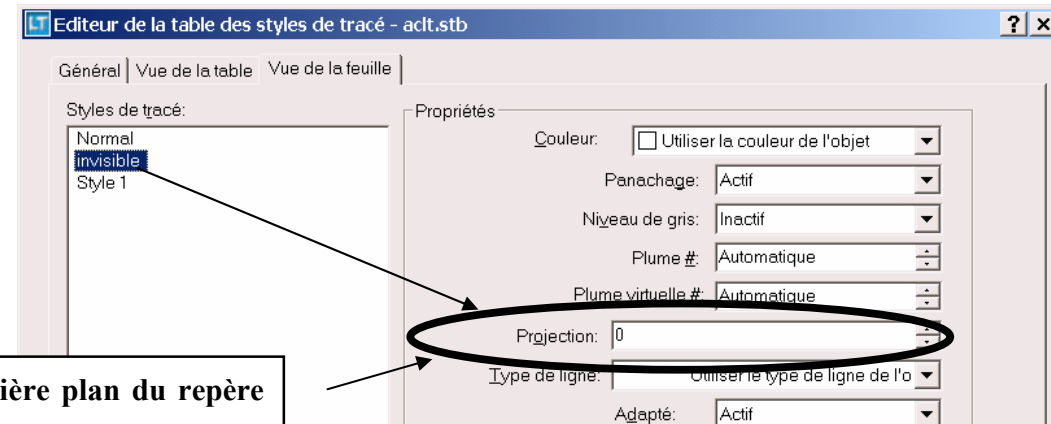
LT Editeur de la table des styles de tracé - aclt.stb

? X

Général | Vue de la table | Vue de la feuille

Styles de tracé:

Normal
invisible
Style 1

Propriétés

Couleur: Utiliser la couleur de l'objet

Panachage: Actif

Niveau de gris: Inactif

Plume #: Automatique

Plume virtuelle #: Automatique

Projection: 0

Type de ligne: Utiliser le type de ligne de l'o

Adapté: Actif

ière plan du repère